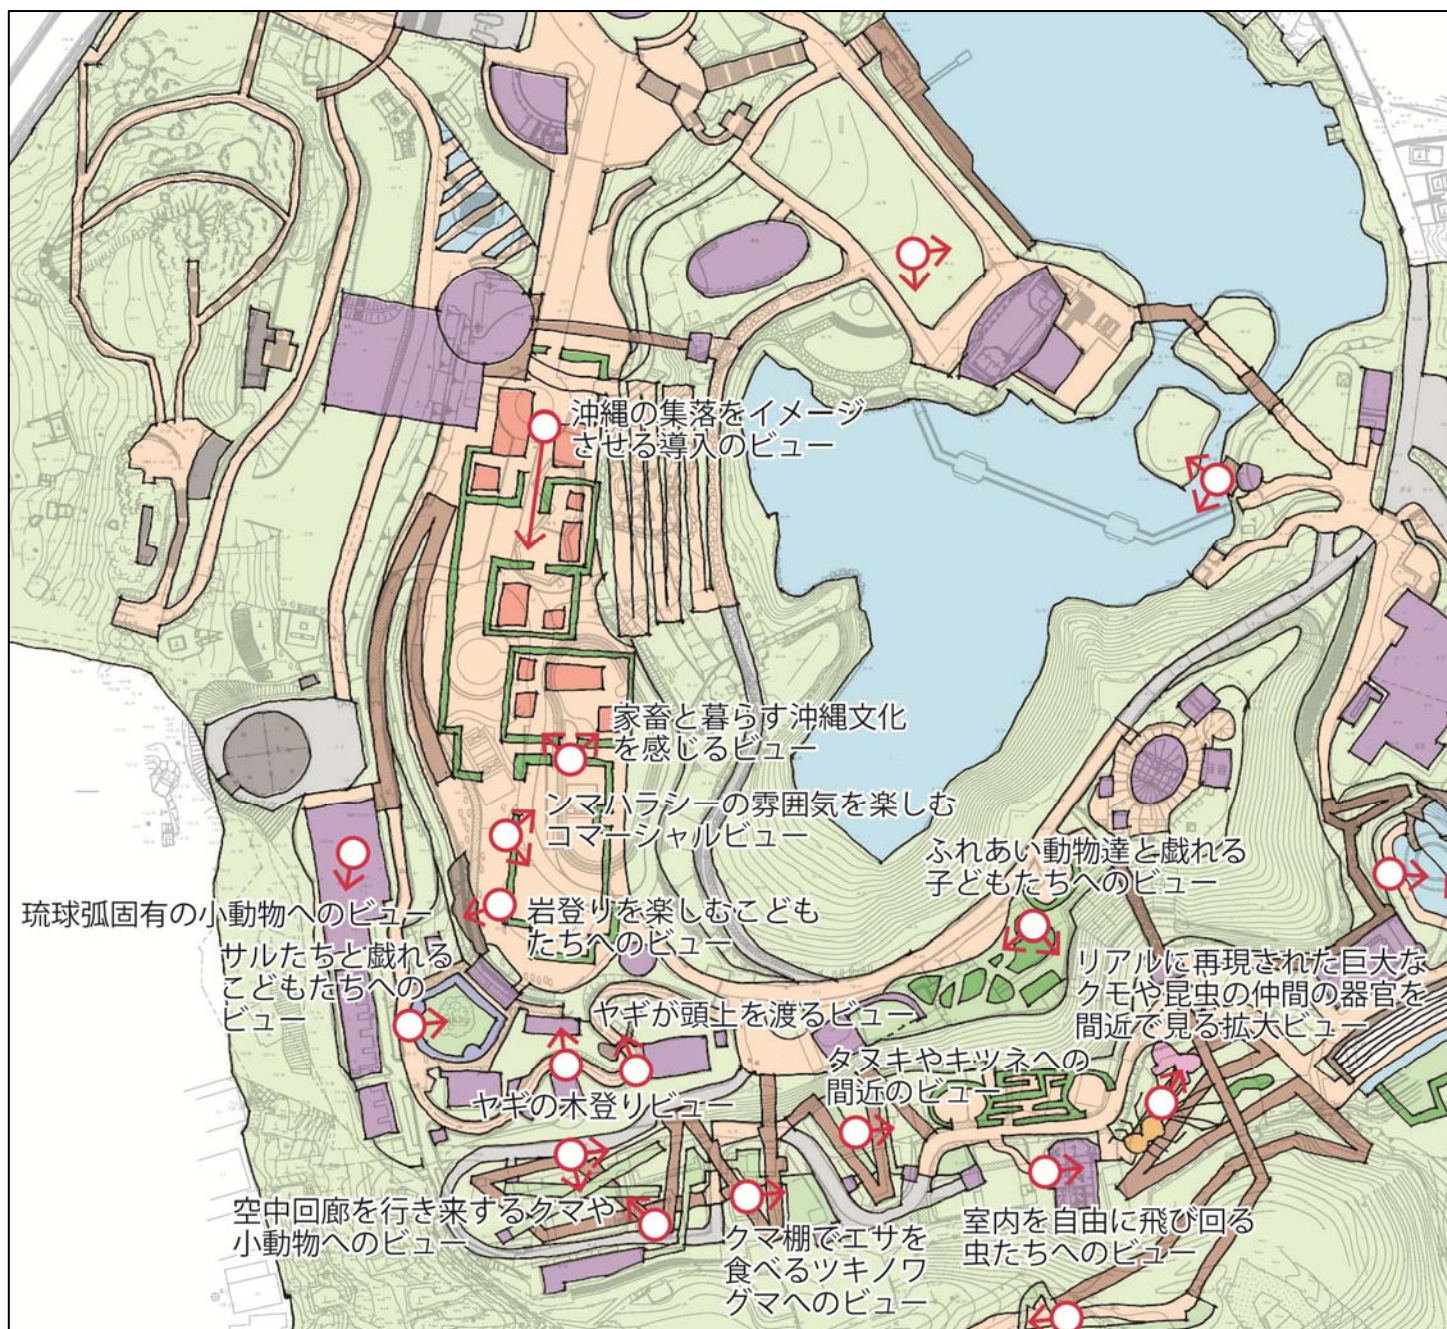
沖縄の集落をイメージさせる導入のビュー

家畜と暮らす沖縄文化を感じるビュー

ンマハラシーの雰囲気を楽しむコマーシャルビュー

ふれあい動物達と戯れる子どもたちへのビュー

琉球弧固有の小動物へのビュー

岩登りを楽しむこどもたちへのビュー

サルたちと戯れるこどもたちへのビュー

リアルに再現された巨大なクモや昆虫の仲間の器官を間近で見る拡大ビュー

ヤギが頭上を渡るビュー

タヌキやキツネへの間近のビュー

ヤギの木登りビュー

空中回廊を行き来するクマや小動物へのビュー

クマ棚でエサを食べるツキノワグマへのビュー

室内を自由に飛び回る虫たちへのビュー